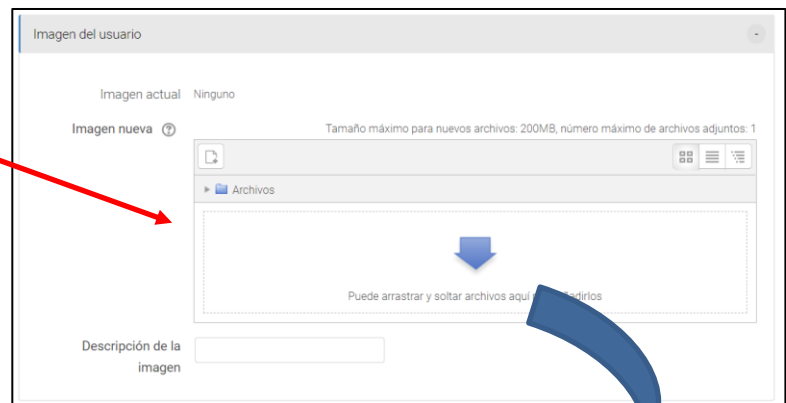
Imagen del usuario

-

Imagen actual Ninguno

Imagen nueva

Tamaño máximo para nuevos archivos: 200MB, número máximo de archivos adjuntos: 1

Archivos

Puede arrastrar y soltar archivos aquí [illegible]dirlos

Descripción de la imagen